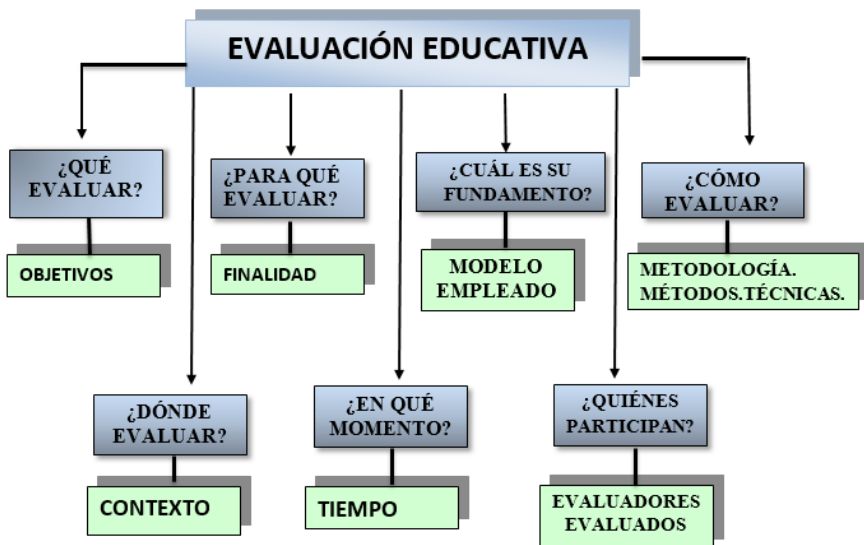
EVALUACIÓN EDUCATIVA

¿QUÉ EVALUAR?

OBJETIVOS

¿PARA QUÉ EVALUAR?

FINALIDAD

¿CUÁL ES SU FUNDAMENTO?

MODELO EMPLEADO

¿CÓMO EVALUAR?

METODOLOGÍA. MÉTODOS.TÉCNICAS.

¿DÓNDE EVALUAR?

CONTEXTO

¿EN QUÉ MOMENTO?

TIEMPO

¿QUIÉNES PARTICIPAN?

EVALUADORES EVALUADOS